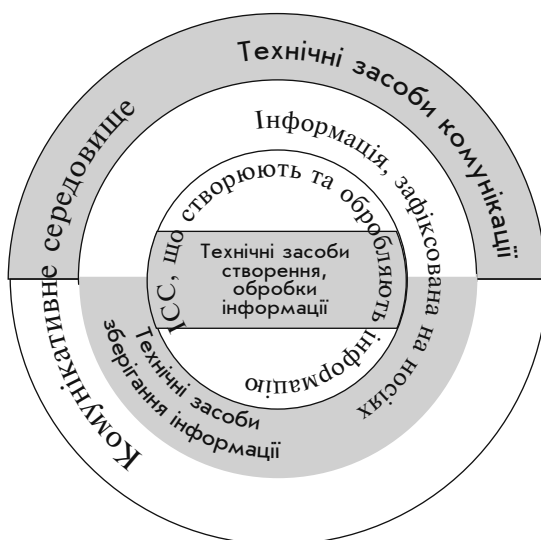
Технічні засоби комунікації

Комунікативне середовище

Інформація, зафіксована на носіях

ІСС, що створюють та обробляють інформацію

Технічні засоби створення, обробки інформації

Технічні засоби зберігання інформації